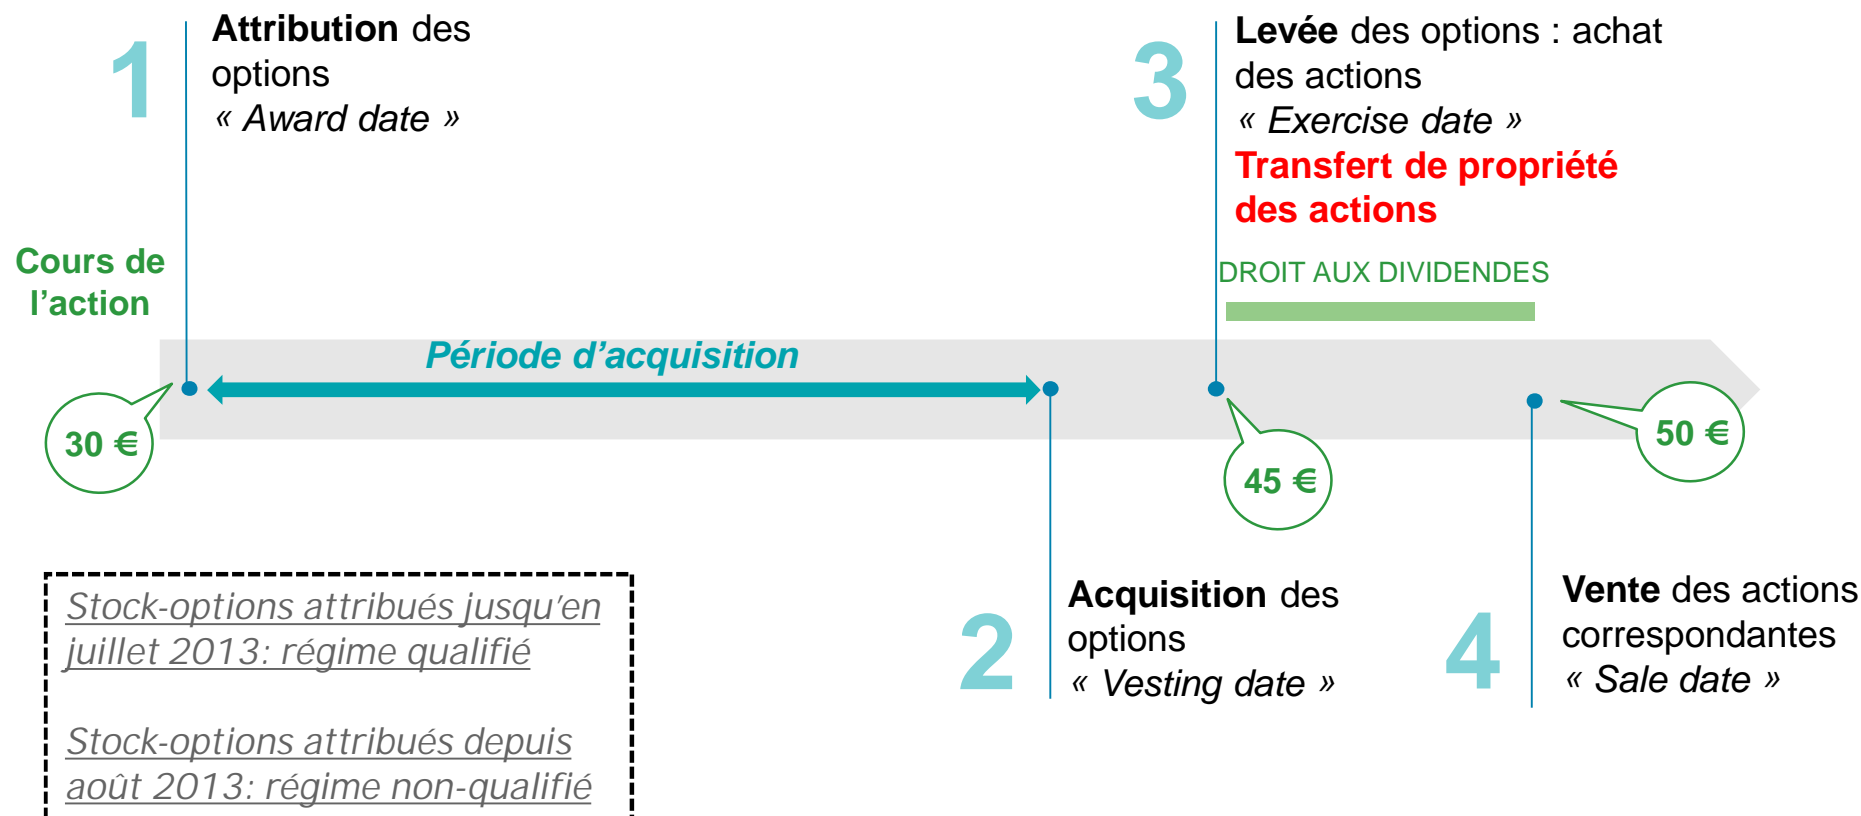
1

**Attribution** des options
« *Award date* »

3

**Levée** des options : achat des actions
« *Exercise date* »
**Transfert de propriété des actions**

DROIT AUX DIVIDENDES

Cours de l'action

*Période d'acquisition*

30 €

45 €

50 €

*Stock-options attribués jusqu'en juillet 2013: régime qualifié*

*Stock-options attribués depuis août 2013: régime non-qualifié*

2

**Acquisition** des options
« *Vesting date* »

4

**Vente** des actions correspondantes
« *Sale date* »